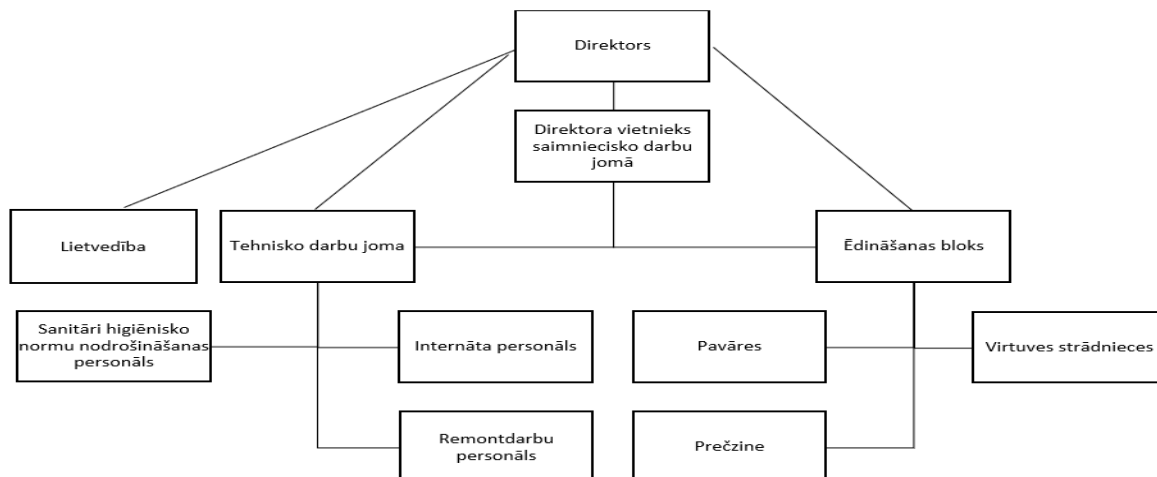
Direktors

Direktora vietnieks saimniecisko darbu jomā

Lietvedība

Tehnisko darbu joma

Ēdināšanas bloks

Sanitāri higiēnisko normu nodrošināšanas personāls

Internāta personāls

Pavāres

Virtuves strādnieces

Remontdarbu personāls

Prečzine